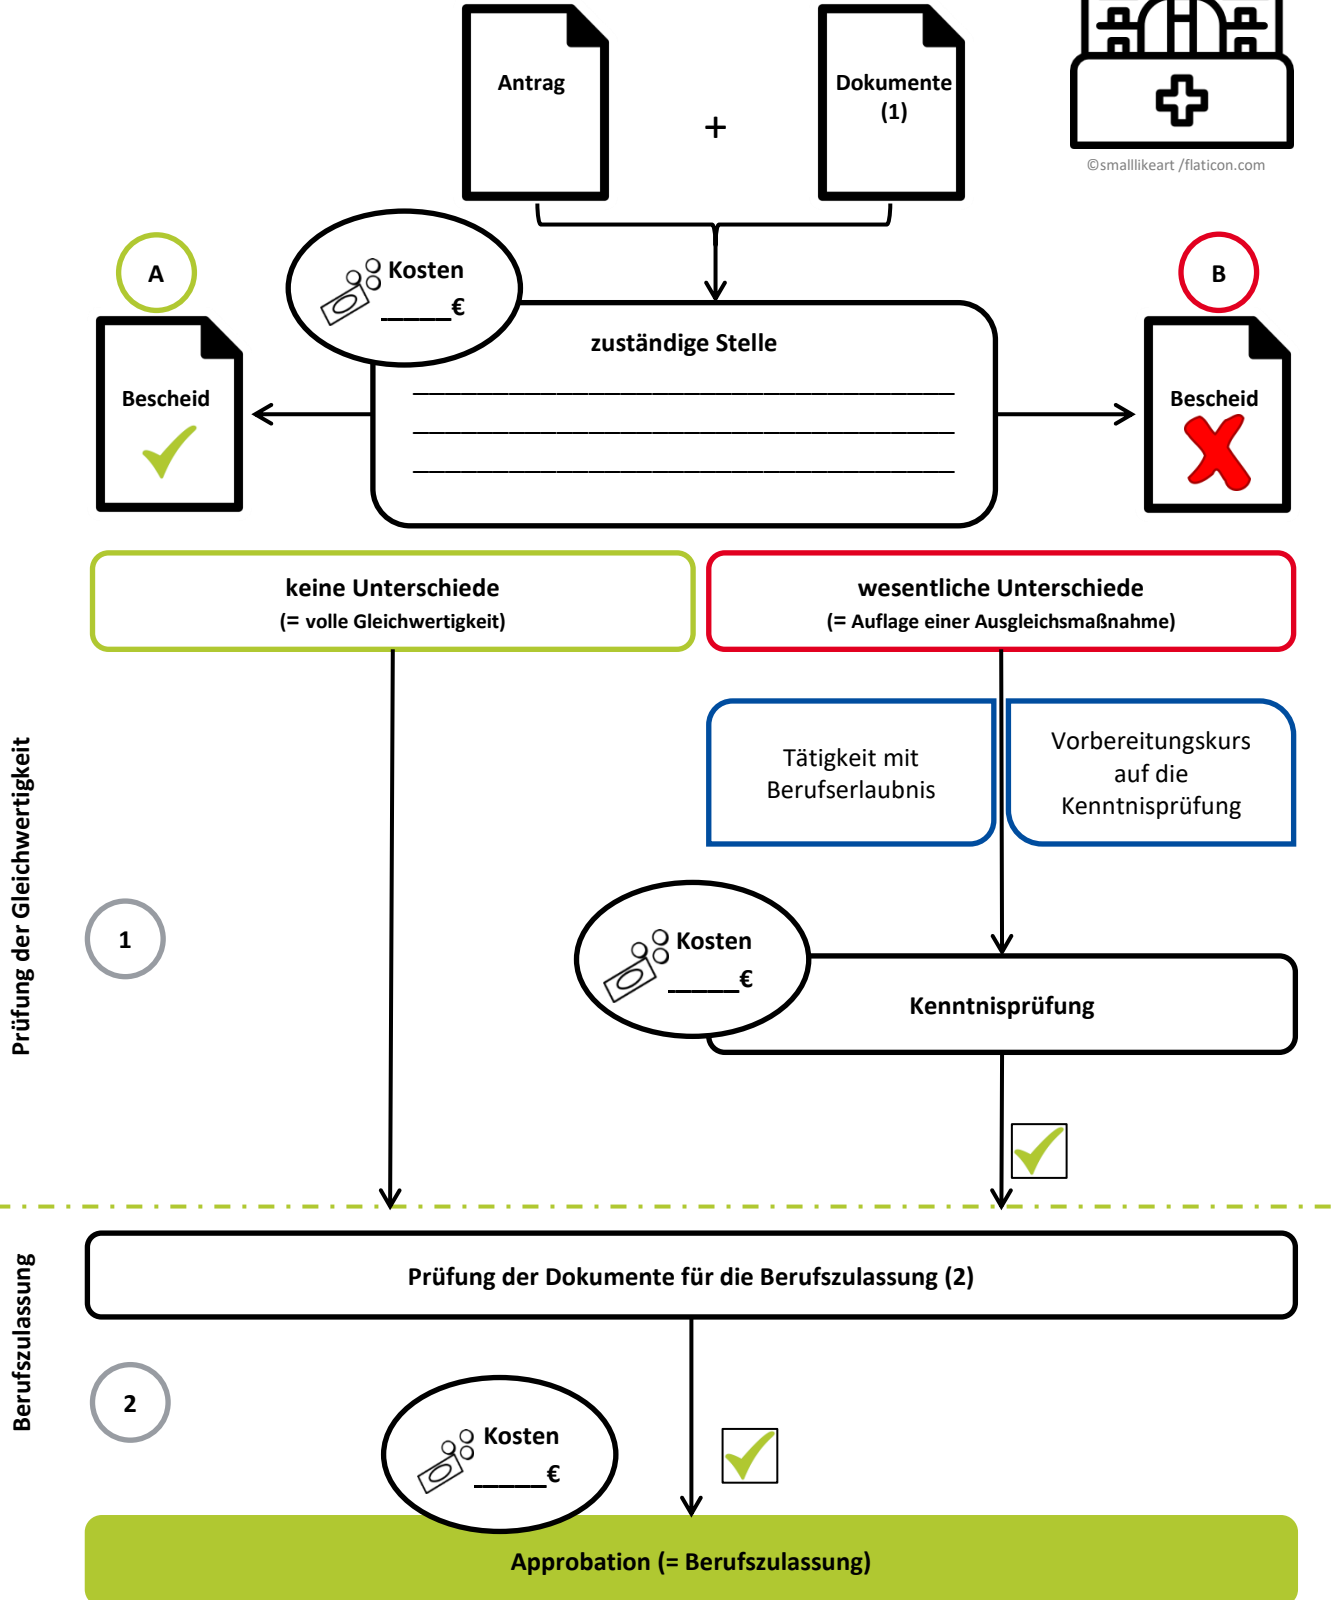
Antrag

+

Dokumente (1)

©smalllikeart /flaticon.com

A

Kosten
_____€

B

Bescheid

zuständige Stelle
________________________________________
________________________________________
________________________________________

Bescheid

keine Unterschiede
(= volle Gleichwertigkeit)

wesentliche Unterschiede
(= Auflage einer Ausgleichsmaßnahme)

Prüfung der Gleichwertigkeit

Tätigkeit mit Berufserlaubnis

Vorbereitungskurs auf die Kenntnisprüfung

1

Kosten
_____€

Kenntnisprüfung

Berufszulassung

Prüfung der Dokumente für die Berufszulassung (2)

2

Kosten
_____€

Approbation (= Berufszulassung)